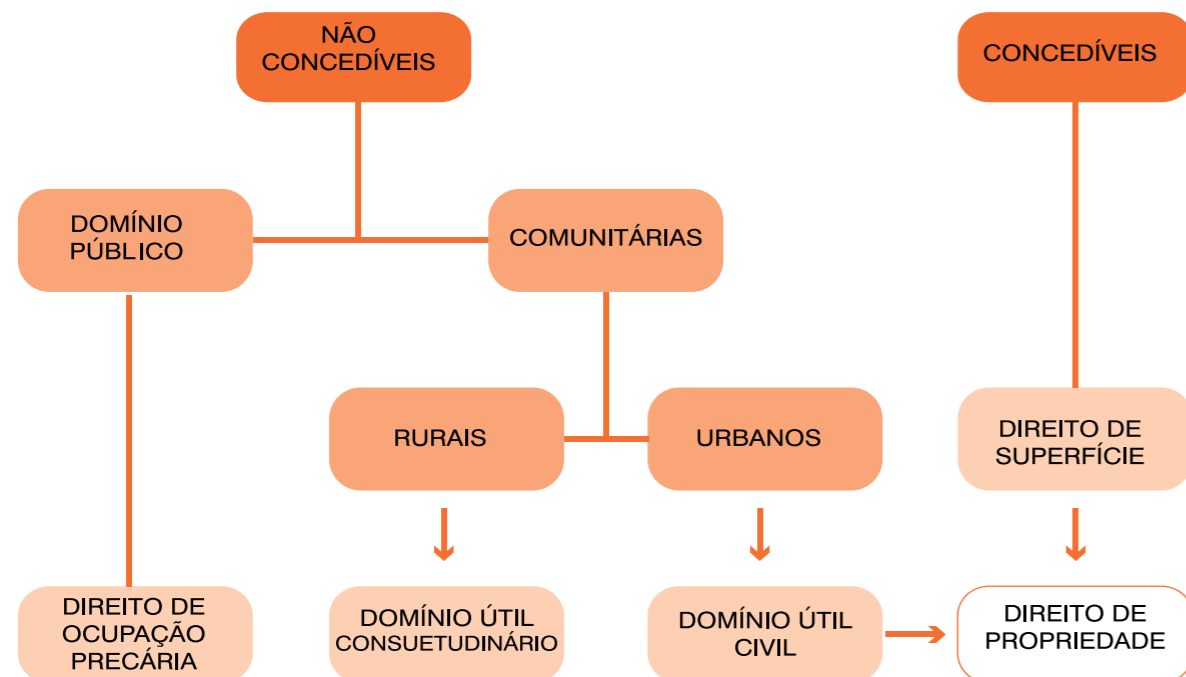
NÃO CONCEDÍVEIS

CONCEDÍVEIS

DOMÍNIO PÚBLICO

COMUNITÁRIAS

RURAIS

URBANOS

DIREITO DE SUPERFÍCIE

DIREITO DE OCUPAÇÃO PRECÁRIA

DOMÍNIO ÚTIL CONSUETUDINÁRIO

DOMÍNIO ÚTIL CIVIL

DIREITO DE PROPRIEDADE